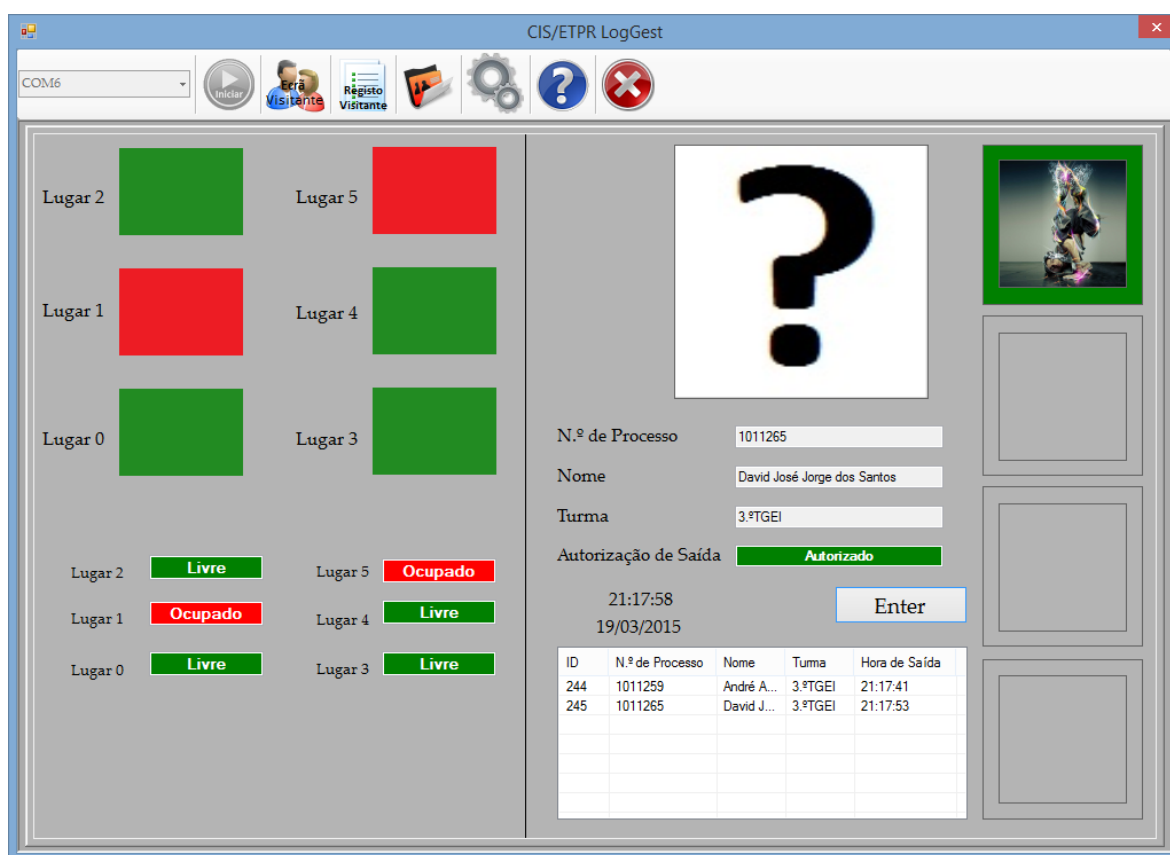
CIS/ETPR LogGest

COM6

Iniciar

Ecrã Visitante

Registo Visitante

Lugar 2

Lugar 5

Lugar 1

Lugar 4

Lugar 0

Lugar 3

Lugar 2 Livre

Lugar 5 Ocupado

Lugar 1 Ocupado

Lugar 4 Livre

Lugar 0 Livre

Lugar 3 Livre

N.º de Processo 1011265

Nome David José Jorge dos Santos

Turma 3.ºTGEI

Autorização de Saída Autorizado

21:17:58
19/03/2015

Enter

| ID | N.º de Processo | Nome | Turma | Hora de Saída |
|---|---|---|---|---|
| 244 | 1011259 | André A... | 3.ºTGEI | 21:17:41 |
| 245 | 1011265 | David J... | 3.ºTGEI | 21:17:53 |